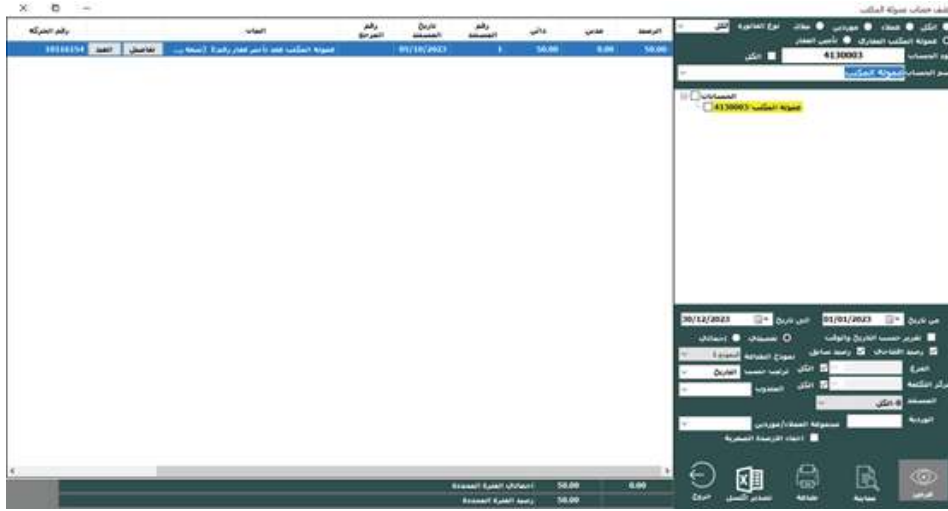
كشف حساب عمولة المكتب

نوع الفاتورة الكل ● الكل ● عملاء ● موردين ● ملاك
● عمولة المكتب العقاري ● تأمين العقار
كود الحساب 4130003 الكل
اسم الحساب عمولة المكتب

الحسابات
4130003 عمولة المكتب

| الرصيد | مدين | دائن | رقم المستند | تاريخ المستند | رقم المرجع | البيان | | | رقم الحركة |
|---|---|---|---|---|---|---|---|---|---|
| 50.00 | 0.00 | 50.00 | 1 | 01/10/2023 | | عمولة المكتب عقد تأجير عقار رقم 1 (نسخة ... | تفاصيل | العقد | 10116154 |

من تاريخ 01/01/2023 الى تاريخ 30/12/2023
تقرير حسب التاريخ والوقت
رصيد افتتاحي رصيد سابق نموذج الطباعة النموذج 1
● تفصيلي ○ اجمالي
الفرع الكل ترتيب حسب التاريخ
مركز التكلفة الكل المندوب
المستخدم الكل
الوحدة مجموعة العملاء/موردين
اخفاء الارصدة الصفرية

اجماليات الفترة المحددة 50.00 0.00
رصيد الفترة المحددة 50.00

استعلام معاينة طباعة تصدير لاكسل خروج